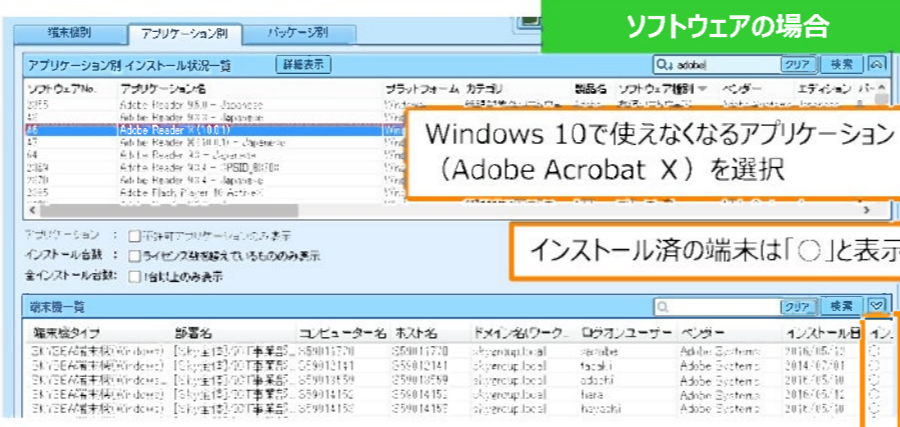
端末別 | アプリケーション別 | パッケージ別

ソフトウェアの場合

アプリケーション別 インストール状況一覧 | 詳細表示

adobe | クリア | 検索

| ソフトウェアNo. | アプリケーション名 | プラットフォーム | カテゴリ | 製品名 | ソフトウェア種別 | ベンダー | エディション |
|---|---|---|---|---|---|---|---|
| 2355 | Adobe Reader 9.3.0 - Japanese | Windows | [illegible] | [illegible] | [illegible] | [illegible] | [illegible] |
| 43 | Adobe Reader 9.3.3 - Japanese | Wind | | | | | |
| 46 | Adobe Reader X (10.0.1) | Wind | | | | | |
| 47 | Adobe Reader X (10.1.1) - Japanese | Wind | | | | | |
| 64 | Adobe Reader 9.3 - Japanese | Wind | | | | | |
| 2389 | Adobe Reader 9.3.4 - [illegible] | Wind | | | | | |
| 49 | Adobe Reader 9.3.4 - Japanese | Wind | | | | | |
| 2365 | Adobe Flash Player 10 ActiveX | Wind | | | | | |

Windows 10で使えなくなるアプリケーション（Adobe Acrobat X）を選択

アプリケーション： 不許可アプリケーションのみ表示
インストール台数： ライセンス数を超えているもののみ表示
全インストール台数： 1台以上のみ表示

インストール済の端末は「○」と表示

端末機一覧 | クリア | 検索

| 端末機タイプ | 部署名 | コンピューター名 | ホスト名 | ドメイン名(ワーク... | ログオンユーザー | ベンダー | インストール日 | イン |
|---|---|---|---|---|---|---|---|---|
| SKYSEA端末機(Windows) | [Sky生産]/OT事業部... | S59011770 | S59011770 | skyercup.local | aoabe | Adobe Systems | 2016/05/1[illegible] | ○ |
| SKYSEA端末機(Windows) | [Sky生産]/OT事業部... | S59012141 | S59012141 | skyercup.local | facaki | Adobe Systems | 2014/07/01 | ○ |
| SKYSEA端末機(Windows) | [Sky生産]/OT事業部... | S59018559 | S59018559 | skyercup.local | adachi | Adobe Systems | 2016/05/10 | ○ |
| SKYSEA端末機(Windows) | [Sky生産]/OT事業部... | S59014152 | S59014152 | skyercup.local | hara | Adobe Systems | 2016/05/12 | ○ |
| SKYSEA端末機(Windows) | [Sky生産]/OT事業部... | S59014153 | S59014153 | skyercup.local | hayashi | Adobe Systems | 2016/05/10 | ○ |